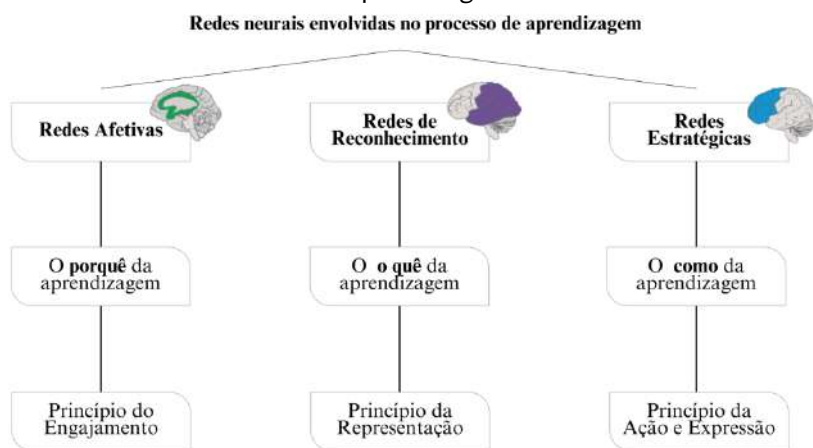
Redes neurais envolvidas no processo de aprendizagem

Redes Afetivas

Redes de Reconhecimento

Redes Estratégicas

O **porquê** da aprendizagem

O **o quê** da aprendizagem

O **como** da aprendizagem

Princípio do Engajamento

Princípio da Representação

Princípio da Ação e Expressão